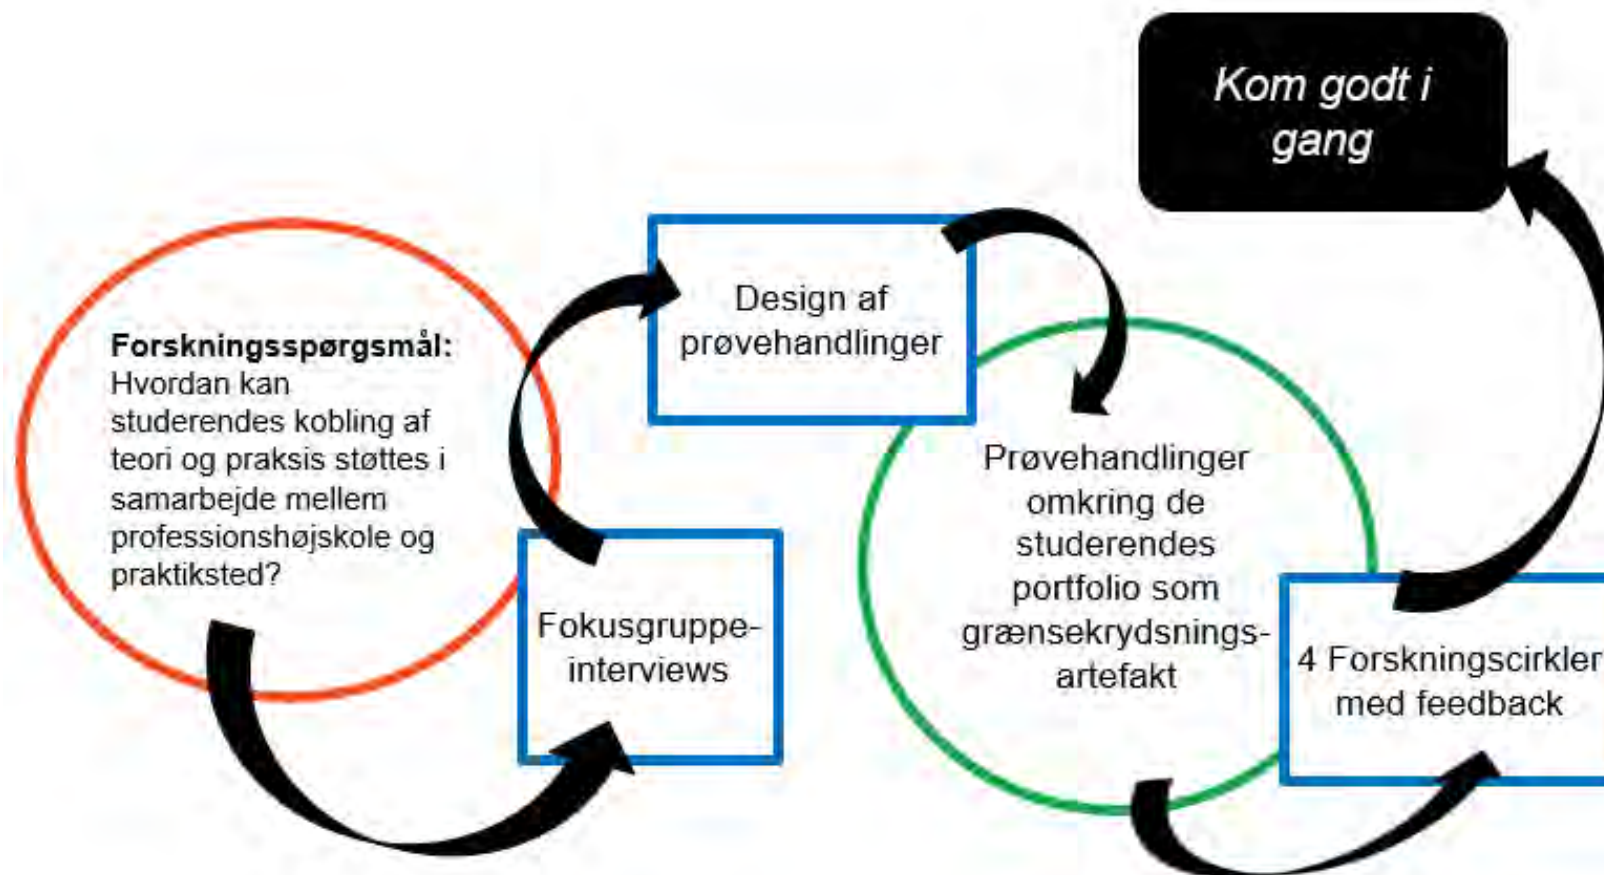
**Forskningsspørgsmål:** Hvordan kan studerendes kobling af teori og praksis støttes i samarbejde mellem professionshøjskole og praktiksted?

Fokusgruppe-interviews

Design af prøvehandlinger

Prøvehandlinger omkring de studerendes portfolio som grænsekrydsnings-artefakt

4 Forskningscirkler med feedback

*Kom godt i gang*